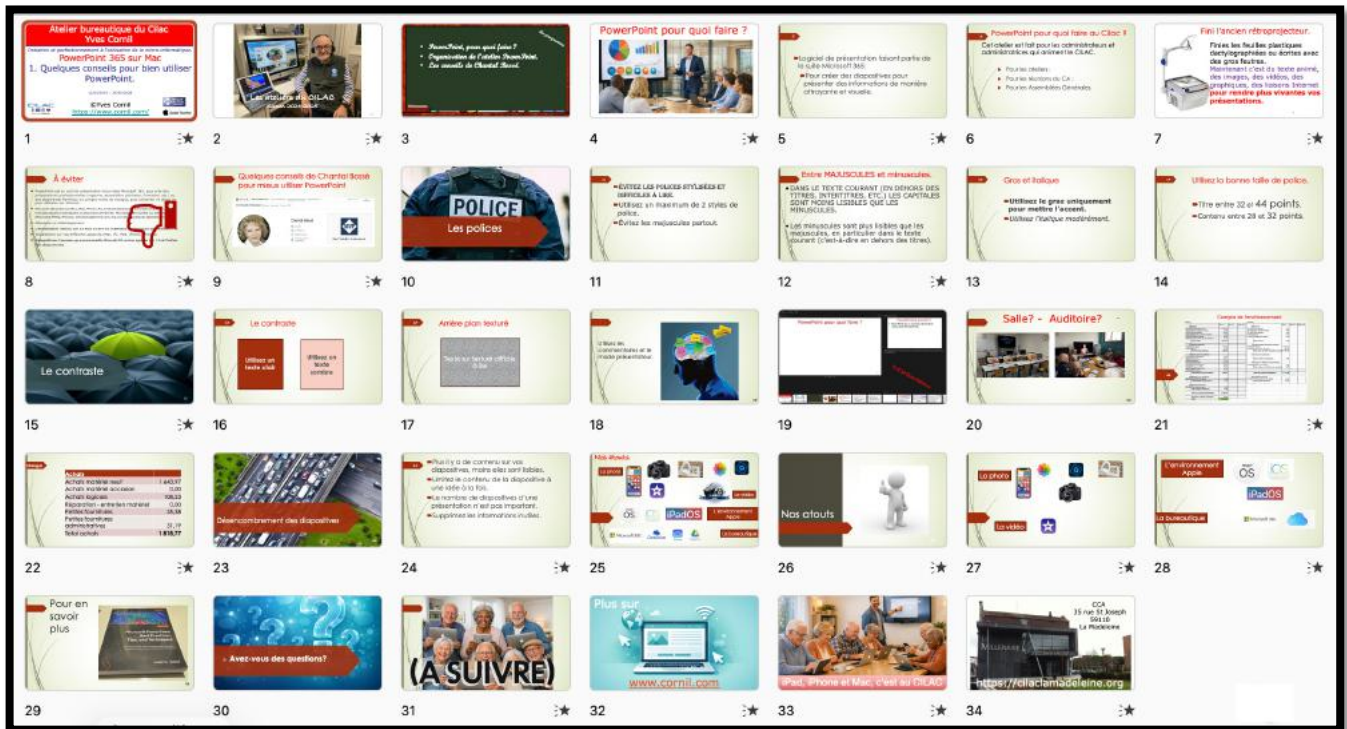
Atelier bureautique du Cilac
Yves Cornil
PowerPoint 365 sur Mac
1. Quelques conseils pour bien utiliser PowerPoint.
©Yves Cornil
http://www.cornil.com/

1

Les ateliers du CILAC

2

PowerPoint, pour quoi faire ?
Organisation de l'atelier PowerPoint.
Les conseils de Chantal Bossé.

3

PowerPoint pour quoi faire ?

4

Le logiciel de présentation faisant partie de la suite Microsoft 365.
Pour créer des diapositives pour présenter des informations de manière attrayante et visuelle.

5

PowerPoint pour quoi faire au Cilac ?
Cet atelier est fait pour les administrateurs et administratrices qui animent le CILAC.
Pour les ateliers.
Pour les réunions du CA.
Pour les Assemblées Générales.

6

Fini l'ancien rétroprojecteur.
Finies les feuilles plastiques dactylographiées ou écrites avec des gros feutres.
Maintenant c'est du texte animé, des images, des vidéos, des graphiques, des liaisons Internet pour rendre plus vivantes vos présentations.

7

À éviter

8

Quelques conseils de Chantal Bossé pour mieux utiliser PowerPoint

9

POLICE
Les polices

10

ÉVITEZ LES POLICES STYLISÉES ET DIFFICILES À LIRE.
Utilisez un maximum de 2 styles de police.
Évitez les majuscules partout.

11

Entre MAJUSCULES et minuscules.
DANS LE TEXTE COURANT (EN DEHORS DES TITRES, INTERTITRES, ETC.) LES CAPITALES SONT MOINS LISIBLES QUE LES MINUSCULES.
Les minuscules sont plus lisibles que les majuscules, en particulier dans le texte courant (c'est-à-dire en dehors des titres).

12

Gras et italique
Utilisez le gras uniquement pour mettre l'accent.
Utilisez l'italique modérément.

13

Utilisez la bonne taille de police.
Titre entre 32 et 44 points.
Contenu entre 28 et 32 points.

14

Le contraste

15

Le contraste
Utilisez un texte clair
Utilisez un texte sombre

16

Arrière plan texturé
Texte sur texturé difficile à lire

17

Utilisez les commentaires et le mode présentateur

18

PowerPoint pour quoi faire ?

19

Salle? - Auditoire?

20

Compte de fonctionnement

21

Achats
Achats matériel neuf 1 643,97
Achats matériel occasion 0,00
Achats logiciels 108,53
Réparation - entretien matériel 0,00
Petites fournitures 25,28
Petites fournitures administratives 21,19
Total achats 1 818,77

22

Désencombrement des diapositives

23

Plus il y a de contenu sur vos diapositives, moins elles sont lisibles.
Limitez le contenu de la diapositive à une idée à la fois.
Le nombre de diapositives d'une présentation n'est pas important.
Supprimez les informations inutiles.

24

Nos atouts
La photo
La vidéo
iPadOS
L'environnement Apple
La bureautique

25

Nos atouts

26

La photo
La vidéo

27

L'environnement Apple
OS
iPadOS
La bureautique

28

Pour en savoir plus

29

Avez-vous des questions?

30

(A SUIVRE)

31

Plus sur
www.cornil.com

32

iPad, iPhone et Mac, c'est au CILAC

33

CCA
35 rue St Joseph
59110
La Madeleine
https://cilaclamadeleine.org

34